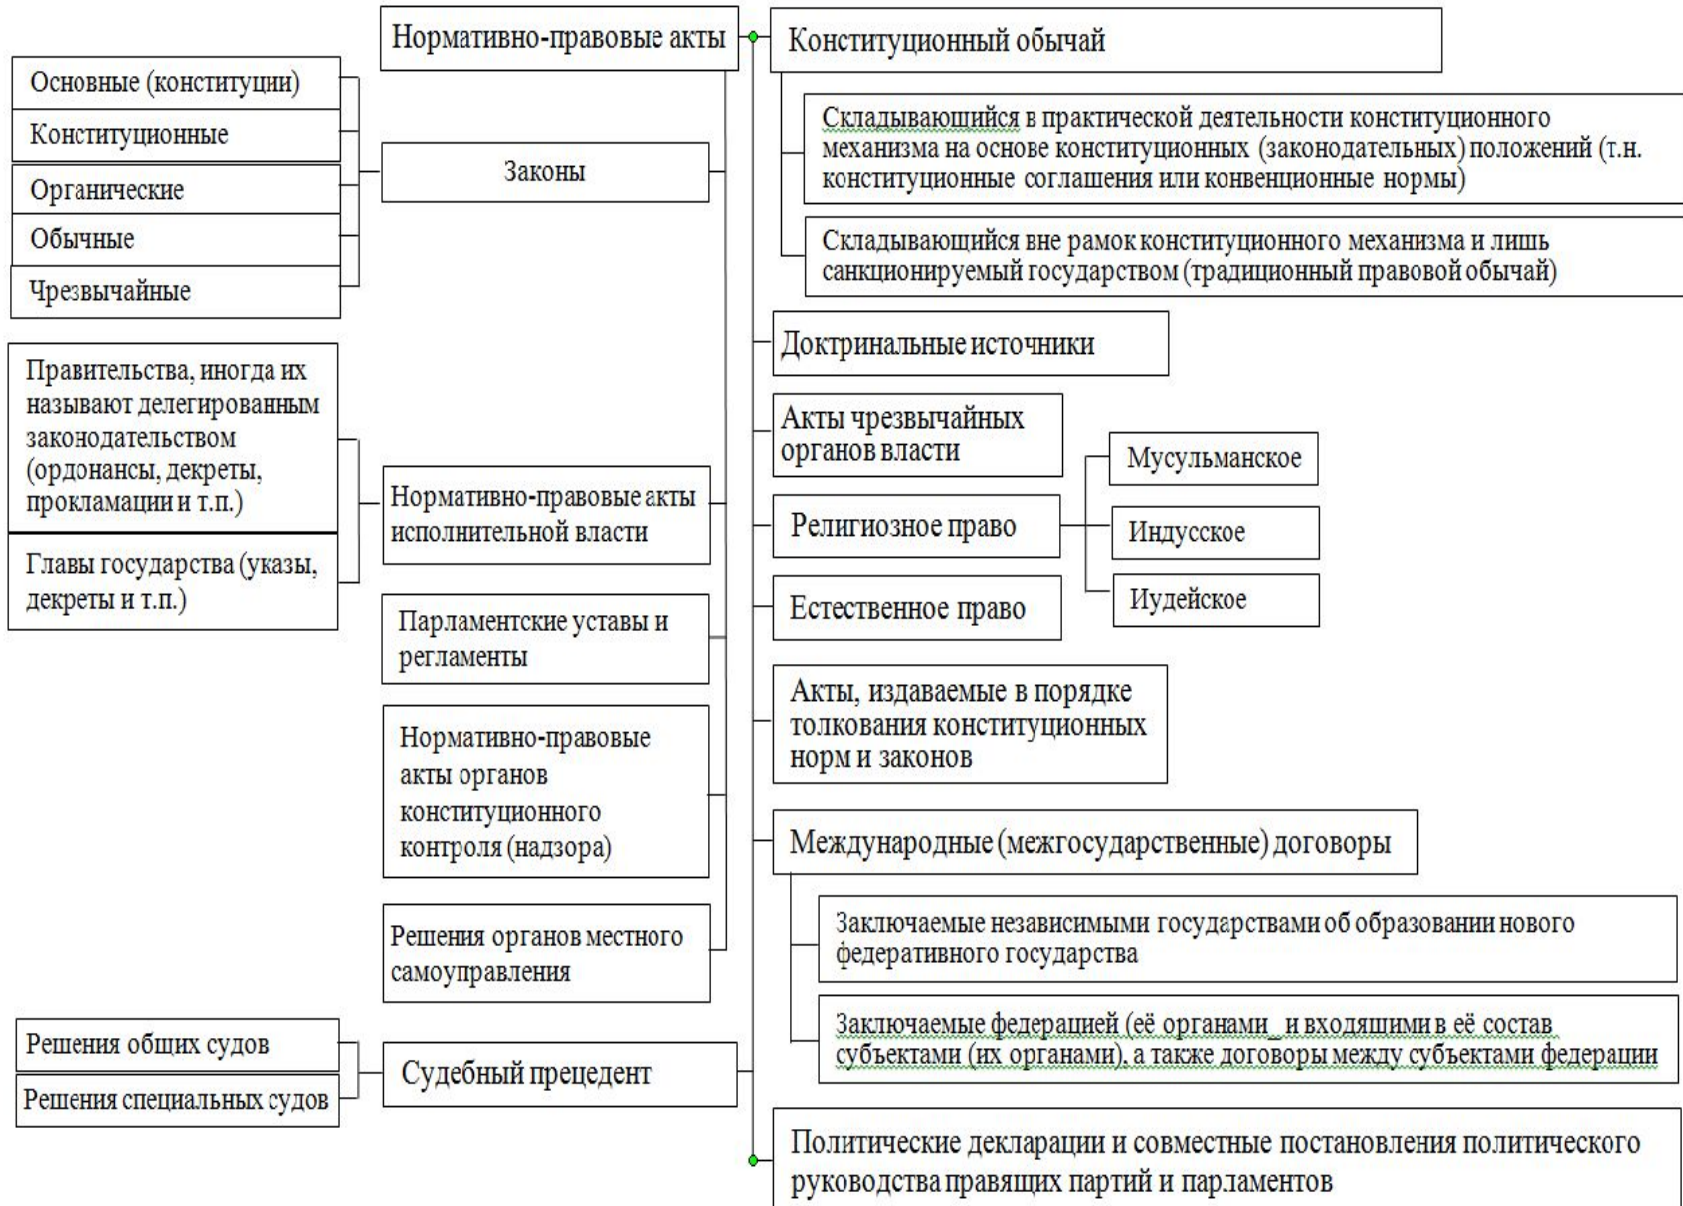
Нормативно-правовые акты

Основные (конституции)

Конституционные

Органические

Обычные

Чрезвычайные

Законы

Правительства, иногда их называют делегированным законодательством (ордонансы, декреты, прокламации и т.п.)

Главы государства (указы, декреты и т.п.)

Нормативно-правовые акты исполнительной власти

Парламентские уставы и регламенты

Нормативно-правовые акты органов конституционного контроля (надзора)

Решения органов местного самоуправления

Решения общих судов

Решения специальных судов

Судебный прецедент

Конституционный обычай

Складывающийся в практической деятельности конституционного механизма на основе конституционных (законодательных) положений (т.н. конституционные соглашения или конвенционные нормы)

Складывающийся вне рамок конституционного механизма и лишь санкционируемый государством (традиционный правовой обычай)

Доктринальные источники

Акты чрезвычайных органов власти

Религиозное право

Мусульманское

Индусское

Иудейское

Естественное право

Акты, издаваемые в порядке толкования конституционных норм и законов

Международные (межгосударственные) договоры

Заключаемые независимыми государствами об образовании нового федеративного государства

Заключаемые федерацией (её органами_ и входящими в её состав субъектами (их органами), а также договоры между субъектами федерации

Политические декларации и совместные постановления политического руководства правящих партий и парламентов